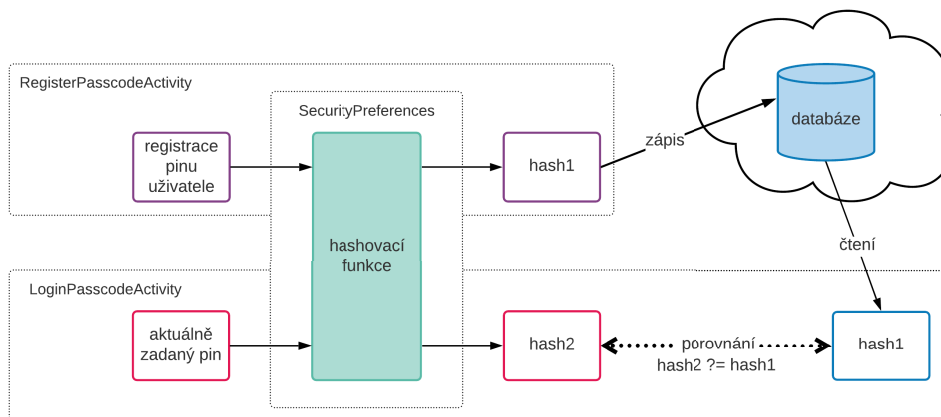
RegisterPasscodeActivity

SecurityPreferences

registrace pinu uživatele

hashovací funkce

hash1

zápis

databáze

čtení

LoginPasscodeActivity

aktuálně zadaný pin

hash2

porovnání
hash2 ?= hash1

hash1